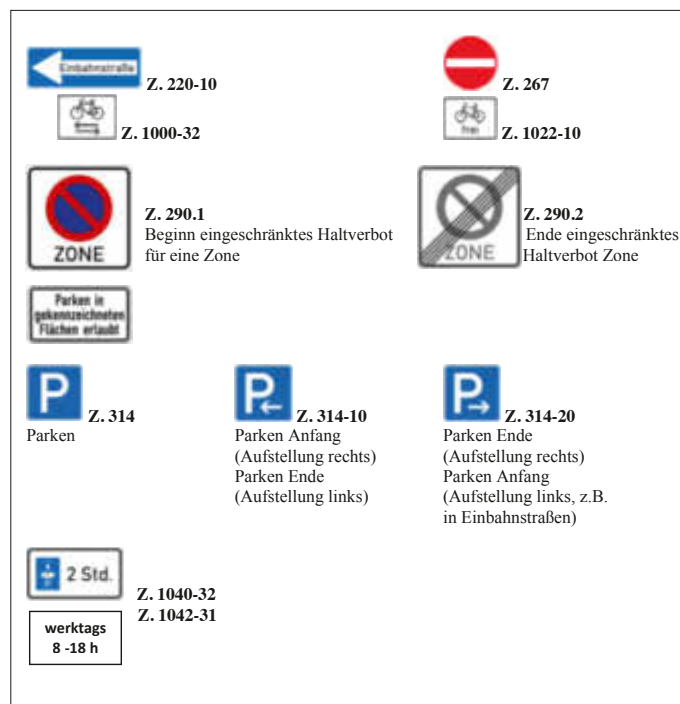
Einbahnstraße
Z. 220-10

Z. 1000-32

Z. 267

frei
Z. 1022-10

ZONE
Z. 290.1
Beginn eingeschränktes Haltverbot für eine Zone

ZONE
Z. 290.2
Ende eingeschränktes Haltverbot Zone

Parken in gekennzeichneten Flächen erlaubt

P
Z. 314
Parken

P
Z. 314-10
Parken Anfang (Aufstellung rechts)
Parken Ende (Aufstellung links)

P
Z. 314-20
Parken Ende (Aufstellung rechts)
Parken Anfang (Aufstellung links, z.B. in Einbahnstraßen)

2 Std.

werktags
8 -18 h

Z. 1040-32
Z. 1042-31